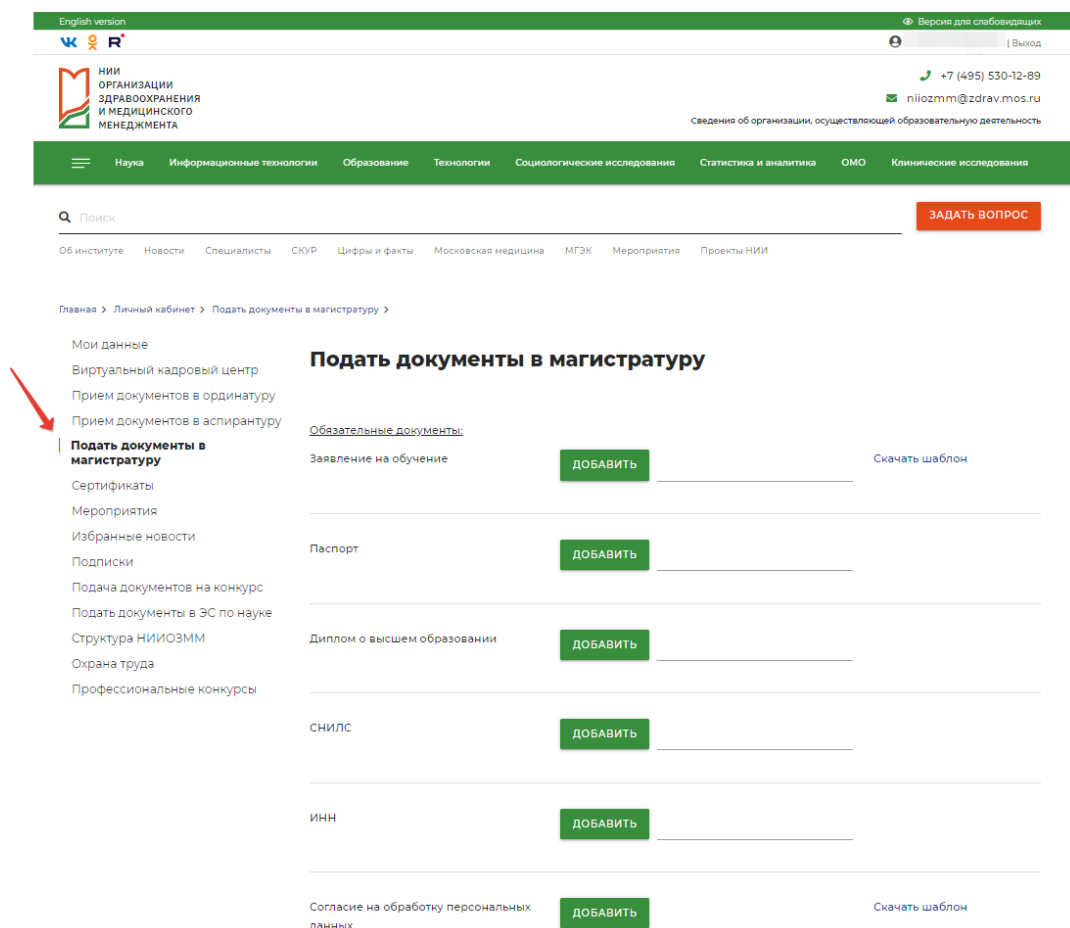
English version

Версия для слабовидящих

| Выход

НИИ ОРГАНИЗАЦИИ ЗДРАВООХРАНЕНИЯ И МЕДИЦИНСКОГО МЕНЕДЖМЕНТА

+7 (495) 530-12-89

niiozmm@zdrav.mos.ru

Сведения об организации, осуществляющей образовательную деятельность

Наука Информационные технологии Образование Технологии Социологические исследования Статистика и аналитика ОМО Клинические исследования

Поиск

ЗАДАТЬ ВОПРОС

Об институте Новости Специалисты СКУР Цифры и факты Московская медицина МГЭК Мероприятия Проекты НИИ

Главная > Личный кабинет > Подать документы в магистратуру >

Мои данные
Виртуальный кадровый центр
Прием документов в ординатуру
Прием документов в аспирантуру
Подать документы в магистратуру
Сертификаты
Мероприятия
Избранные новости
Подписки
Подача документов на конкурс
Подать документы в ЭС по науке
Структура НИИОЗММ
Охрана труда
Профессиональные конкурсы

Подать документы в магистратуру

Обязательные документы:

Заявление на обучение ДОБАВИТЬ Скачать шаблон

Паспорт ДОБАВИТЬ

Диплом о высшем образовании ДОБАВИТЬ

СНИЛС ДОБАВИТЬ

ИНН ДОБАВИТЬ

Согласие на обработку персональных данных ДОБАВИТЬ Скачать шаблон